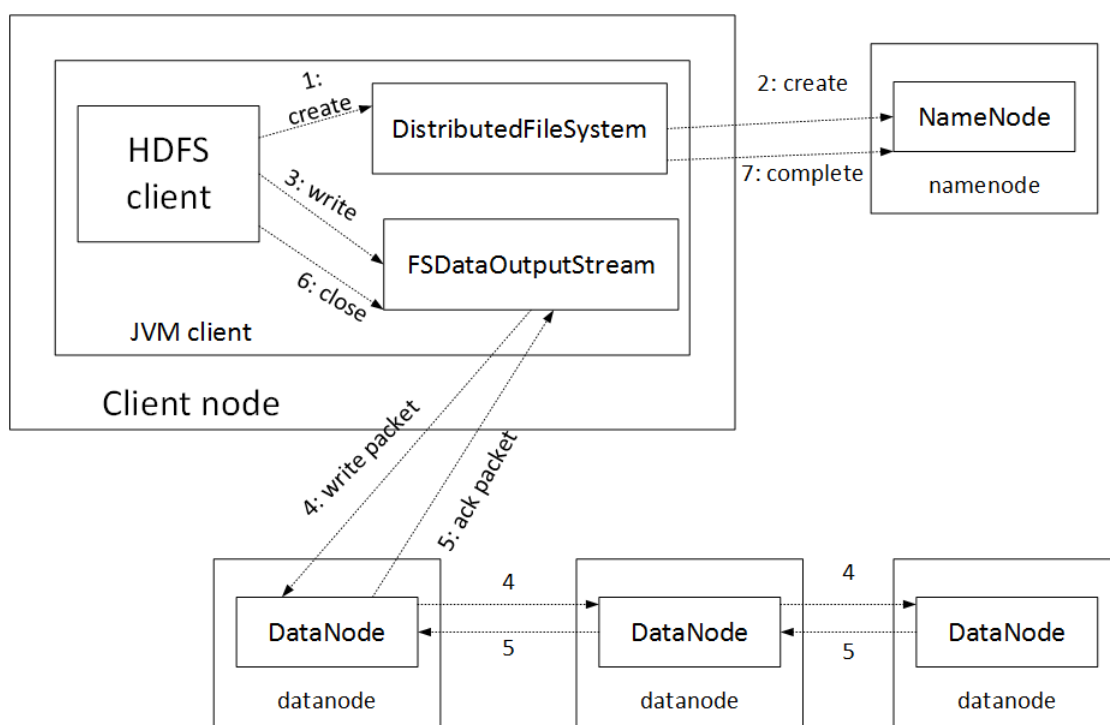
HDFS client

1: create

DistributedFileSystem

2: create

NameNode

7: complete

namenode

3: write

FSDataOutputStream

6: close

JVM client

Client node

4: write packet

5: ack packet

DataNode

datanode

4

5

DataNode

datanode

4

5

DataNode

datanode